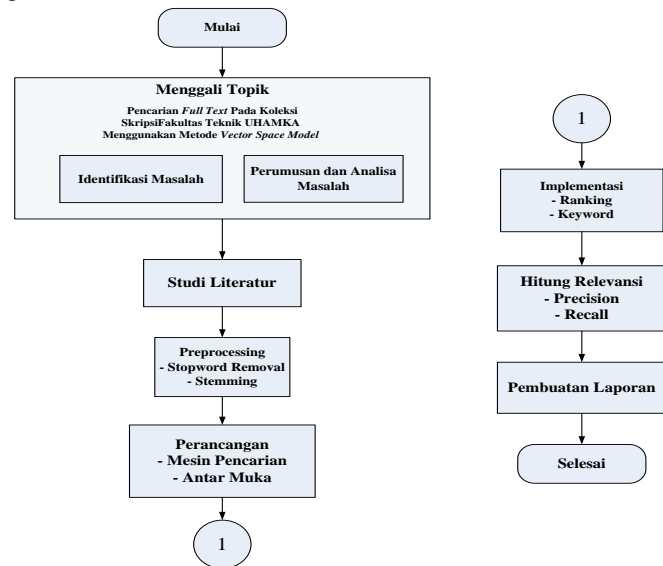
Mulai

Menggali Topik

Pencarian *Full Text* Pada Koleksi SkripsiFakultas Teknik UHAMKA Menggunakan Metode *Vector Space Model*

Identifikasi Masalah

Perumusan dan Analisa Masalah

Studi Literatur

Preprocessing
- Stopword Removal
- Stemming

Perancangan
- Mesin Pencarian
- Antar Muka

1

1

Implementasi
- Ranking
- Keyword

Hitung Relevansi
- Precision
- Recall

Pembuatan Laporan

Selesai